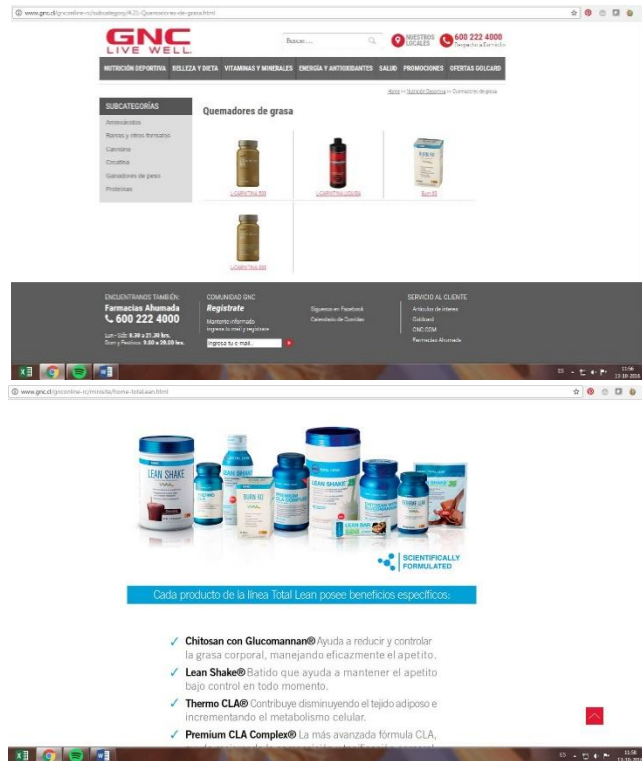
www.gnc.cl/gnconline-cl/subcategory/4(2)-Quemadores-de-grasa.html

GNC LIVE WELL

Buscar....

NUESTROS LOCALES

600 222 4000

NUTRICIÓN DEPORTIVA BELLEZA Y DIETA VITAMINAS Y MINERALES ENERGÍA Y ANTIOXIDANTES SALUD PROMOCIONES OFERTAS GOLCARD

Home >> Nutrición Deportiva >> Quemadores de grasa

SUBCATEGORÍAS

Aminoácidos

Barras y otros formatos

Creatina

Circulito

Ganadores de peso

Proteínas

Quemadores de grasa

L-CARNITINA 500

L-CARNITINA LIQUIDA

Burn 60

L-Carnitina 500

ENCUÉNTRANOS TAMBIÉN:

Farmacias Ahumada

600 222 4000

Lun - Vie: 8.30 a 21.30 hrs.

Sáb y Festivos: 9.00 a 20.00 hrs.

COMUNIDAD GNC

Regístrate

Mantente informado

Ingresa tu mail y regístrate

Ingresa tu e-mail...

Síguenos en Facebook

Calendario de Comidas

SERVICIO AL CLIENTE

Artículos de interés

Goldcard

GNC.COM

Farmacias Ahumada

www.gnc.cl/gnconline-cl/minisite/home-totallean.html

LEAN SHAKE

THERMO CLA

BURN 60

LEAN SHAKE

SCIENTIFICALLY FORMULATED

Cada producto de la línea Total Lean posee beneficios específicos:

✓ Chitosan con Glucomannan® Ayuda a reducir y controlar la grasa corporal, manejando eficazmente el apetito.

✓ Lean Shake® Batido que ayuda a mantener el apetito bajo control en todo momento.

✓ Thermo CLA® Contribuye disminuyendo el tejido adiposo e incrementando el metabolismo celular.

✓ Premium CLA Complex® La más avanzada fórmula CLA, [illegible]